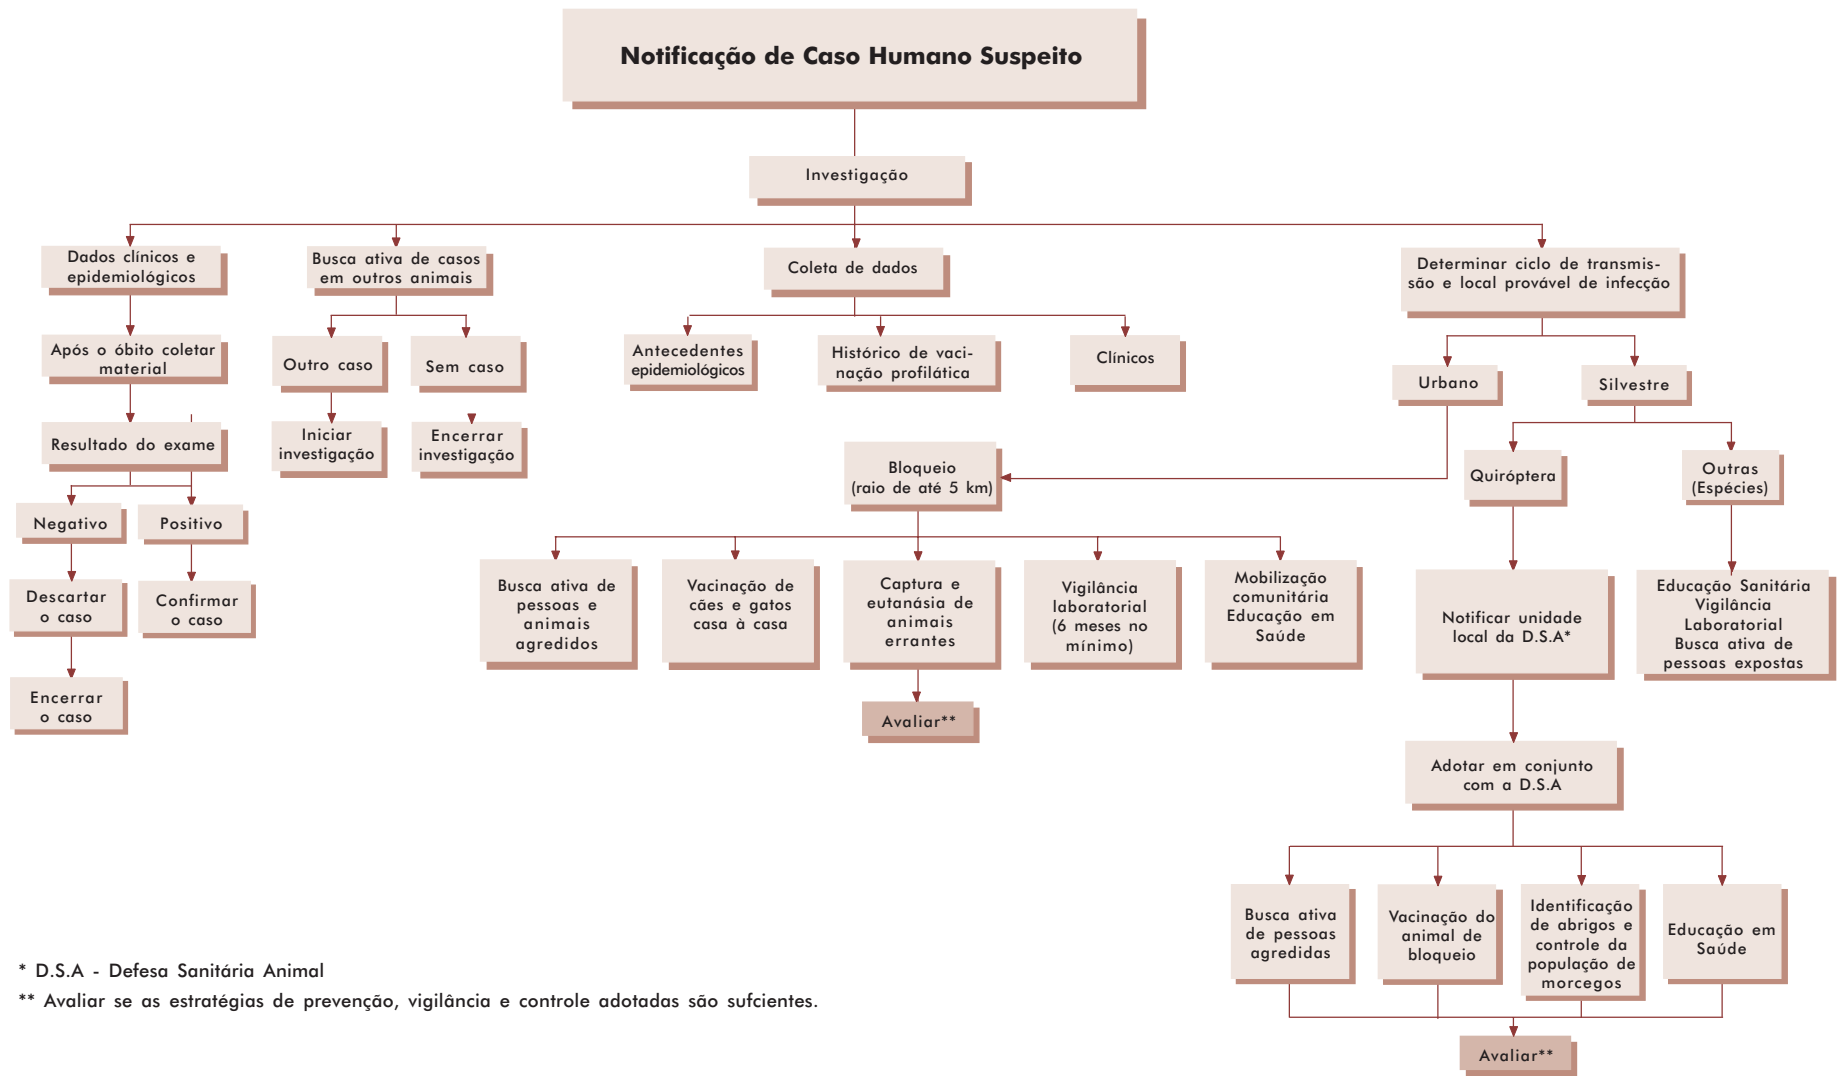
Notificação de Caso Humano Suspeito

Investigação

Dados clínicos e epidemiológicos

Após o óbito coletar material

Resultado do exame

Negativo

Positivo

Descartar o caso

Confirmar o caso

Encerrar o caso

Busca ativa de casos em outros animais

Outro caso

Sem caso

Iniciar investigação

Encerrar investigação

Coleta de dados

Antecedentes epidemiológicos

Histórico de vacinação profilática

Clínicos

Bloqueio (raio de até 5 km)

Busca ativa de pessoas e animais agredidos

Vacinação de cães e gatos casa à casa

Captura e eutanásia de animais errantes

Vigilância laboratorial (6 meses no mínimo)

Mobilização comunitária Educação em Saúde

Avaliar**

Determinar ciclo de transmissão e local provável de infecção

Urbano

Silvestre

Quiróptera

Outras (Espécies)

Notificar unidade local da D.S.A*

Educação Sanitária Vigilância Laboratorial Busca ativa de pessoas expostas

Adotar em conjunto com a D.S.A

Busca ativa de pessoas agredidas

Vacinação do animal de bloqueio

Identificação de abrigos e controle da população de morcegos

Educação em Saúde

Avaliar**

* D.S.A - Defesa Sanitária Animal

** Avaliar se as estratégias de prevenção, vigilância e controle adotadas são sufcientes.